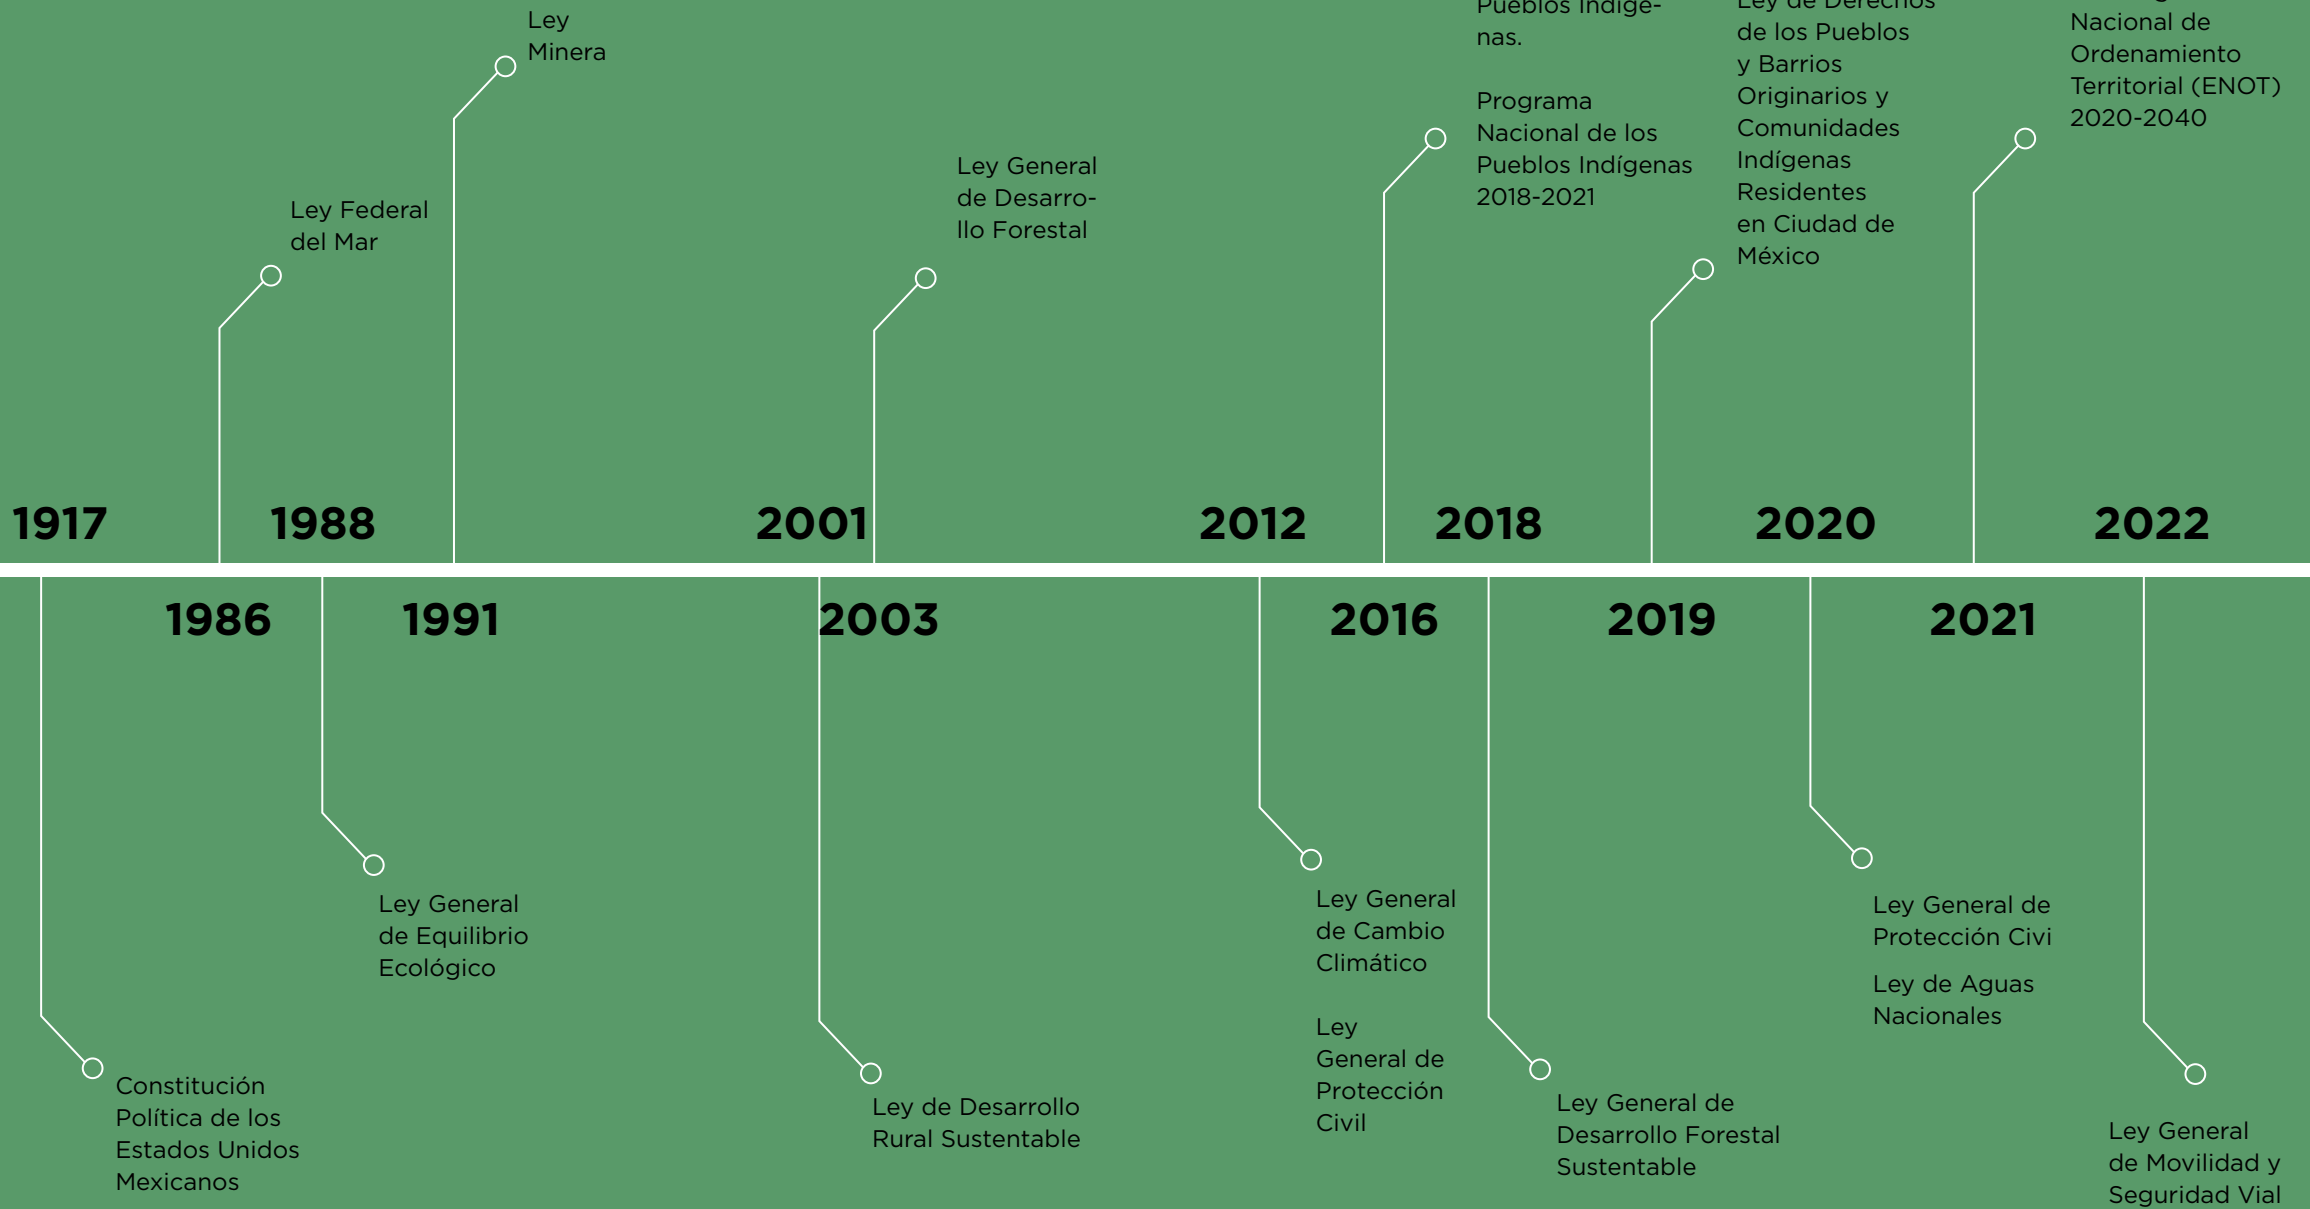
Ley Minera

Ley Federal del Mar

Ley General de Desarrollo Forestal

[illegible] Pueblos Indígenas.

Programa Nacional de los Pueblos Indígenas 2018-2021

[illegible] de los Pueblos y Barrios Originarios y Comunidades Indígenas Residentes en Ciudad de México

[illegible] Nacional de Ordenamiento Territorial (ENOT) 2020-2040

1917 1988 2001 2012 2018 2020 2022

1986 1991 2003 2016 2019 2021

Constitución Política de los Estados Unidos Mexicanos

Ley General de Equilibrio Ecológico

Ley de Desarrollo Rural Sustentable

Ley General de Cambio Climático

Ley General de Protección Civil

Ley General de Desarrollo Forestal Sustentable

Ley General de Protección Civi

Ley de Aguas Nacionales

Ley General de Movilidad y Seguridad Vial